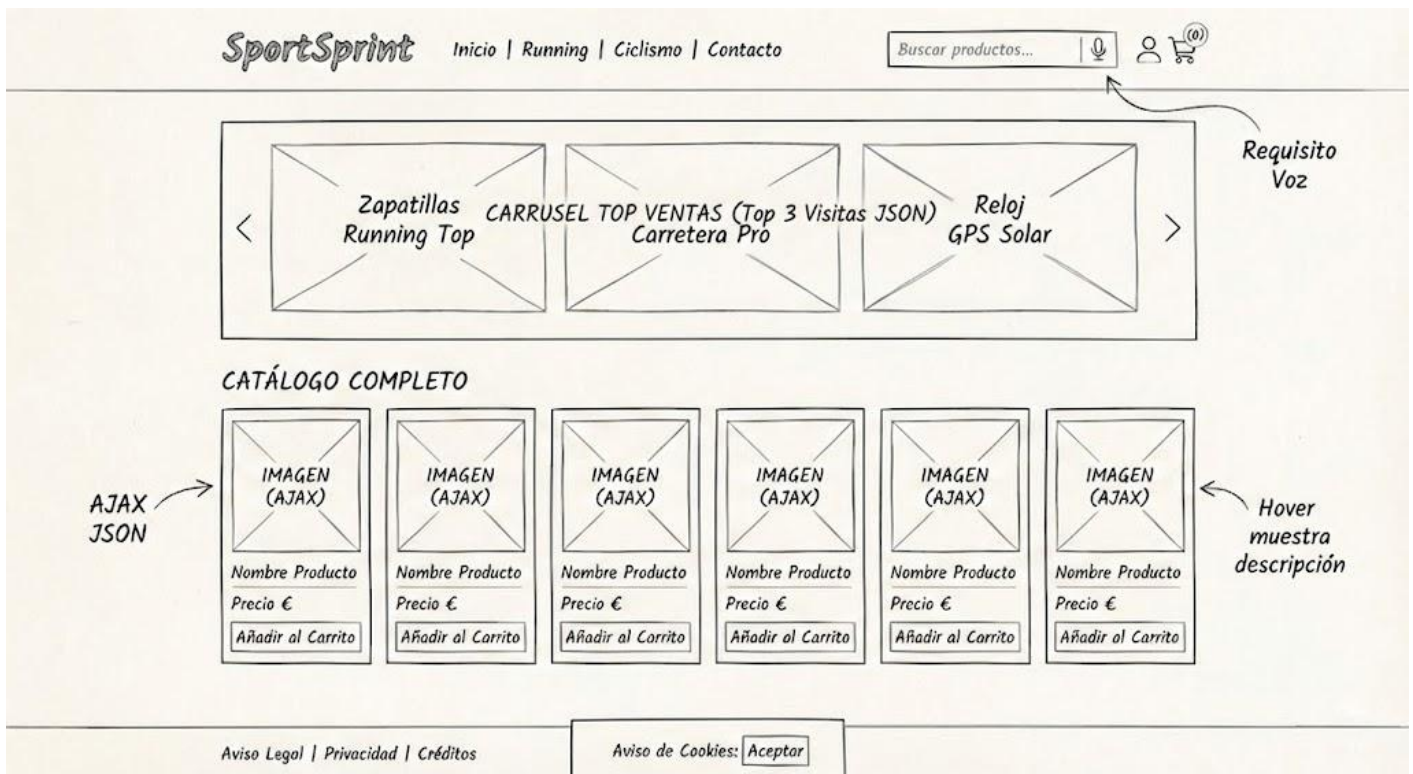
SportSprint Inicio | Running | Ciclismo | Contacto

Buscar productos...

(0)

Requisito Voz

CARRUSEL TOP VENTAS (Top 3 Visitas JSON)

Zapatillas Running Top

Carretera Pro

Reloj GPS Solar

CATÁLOGO COMPLETO

AJAX JSON

IMAGEN (AJAX)
Nombre Producto
Precio €
Añadir al Carrito

IMAGEN (AJAX)
Nombre Producto
Precio €
Añadir al Carrito

IMAGEN (AJAX)
Nombre Producto
Precio €
Añadir al Carrito

IMAGEN (AJAX)
Nombre Producto
Precio €
Añadir al Carrito

IMAGEN (AJAX)
Nombre Producto
Precio €
Añadir al Carrito

IMAGEN (AJAX)
Nombre Producto
Precio €
Añadir al Carrito

Hover muestra descripción

Aviso Legal | Privacidad | Créditos

Aviso de Cookies: Aceptar